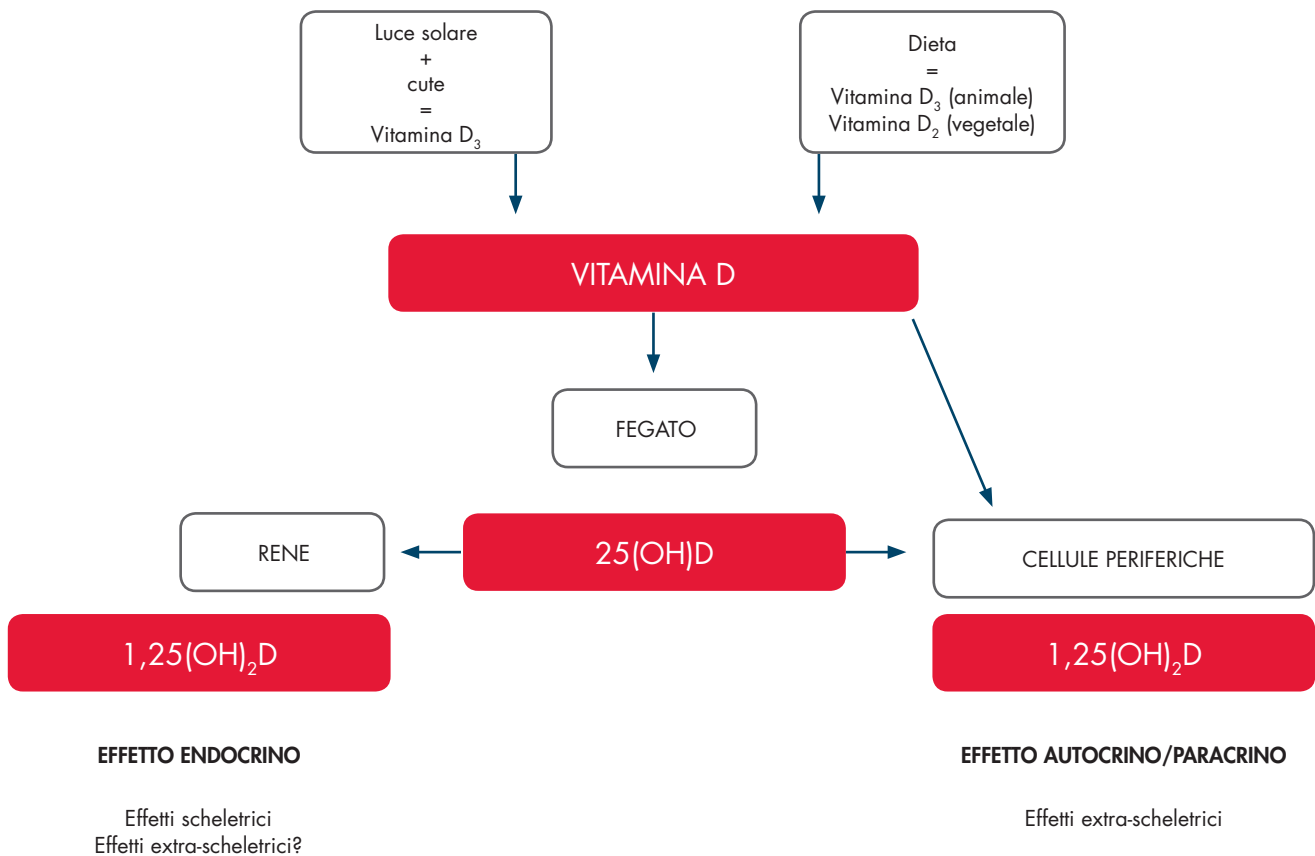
Luce solare
+
cute
=
Vitamina $D_3$

Dieta
=
Vitamina $D_3$ (animale)
Vitamina $D_2$ (vegetale)

VITAMINA D

FEGATO

RENE

25(OH)D

CELLULE PERIFERICHE

$1,25(OH)_2D$

$1,25(OH)_2D$

EFFETTO ENDOCRINO

Effetti scheletrici
Effetti extra-scheletrici?

EFFETTO AUTOCRINO/PARACRINO

Effetti extra-scheletrici